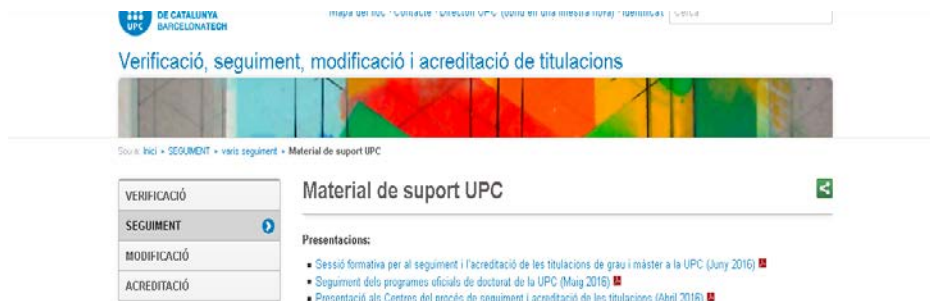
UPC DE CATALUNYA BARCELONATECH

Mapa del lloc · Contacte · Directori UPC (obrir en una finestra nova) · Identifica't Cerca

Verificació, seguiment, modificació i acreditació de titulacions

Sou a: Inici » SEGUIMENT » varis seguiment » Material de suport UPC

VERIFICACIÓ
SEGUIMENT
MODIFICACIÓ
ACREDITACIÓ

Material de suport UPC

Presentacions:

• Sessió formativa per al seguiment i l'acreditació de les titulacions de grau i màster a la UPC (Juny 2016)
• Seguiment dels programes oficials de doctorat de la UPC (Maig 2016)
• Presentació als Centres del procés de seguiment i acreditació de les titulacions (Abril 2016)